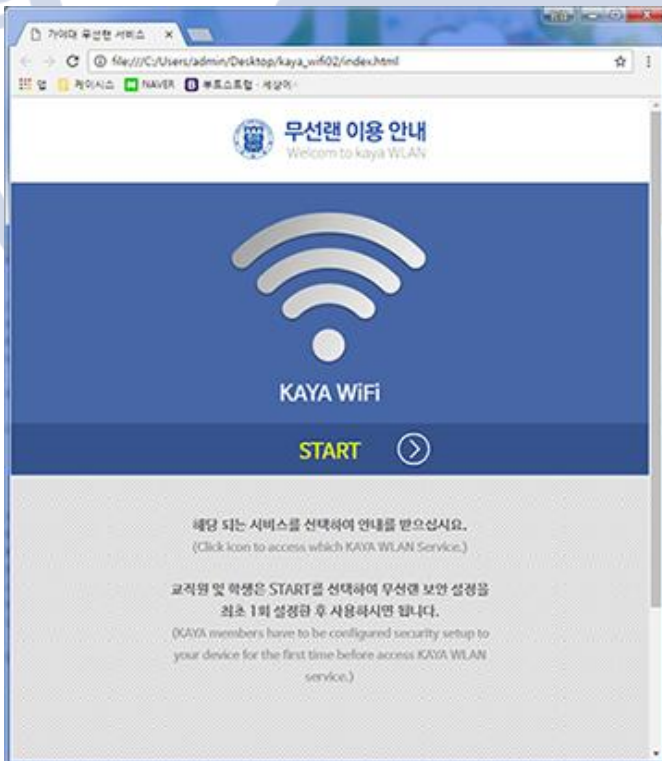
가야대 무선랜 서비스 ×

file:///C:/Users/admin/Desktop/kaya_wifi02/index.html

앱 케이시스 NAVER 부트스트랩 · 세상에 ·

무선랜 이용 안내
Welcom to kaya WLAN

KAYA WiFi

START

해당 되는 서비스를 선택하여 안내를 받으십시요.
(Click Icon to access which KAYA WLAN Service.)

교직원 및 학생은 START를 선택하여 무선랜 보안 설정을 최초 1회 설정한 후 사용하시면 됩니다.
(KAYA members have to be configured security setup to your device for the first time before access KAYA WLAN service.)